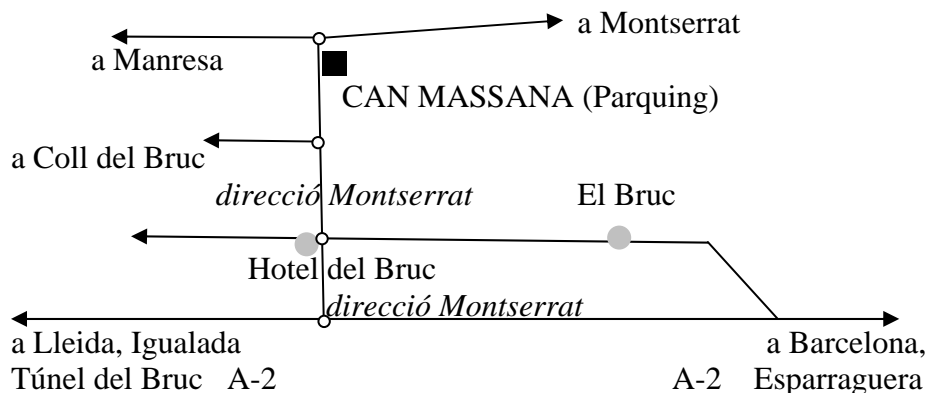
a Montserrat

a Manresa

CAN MASSANA (Parquing)

a Coll del Bruc

direcció Montserrat

El Bruc

Hotel del Bruc

direcció Montserrat

a Lleida, Igualada
Túnel del Bruc A-2

a Barcelona,
A-2 Esparraguera